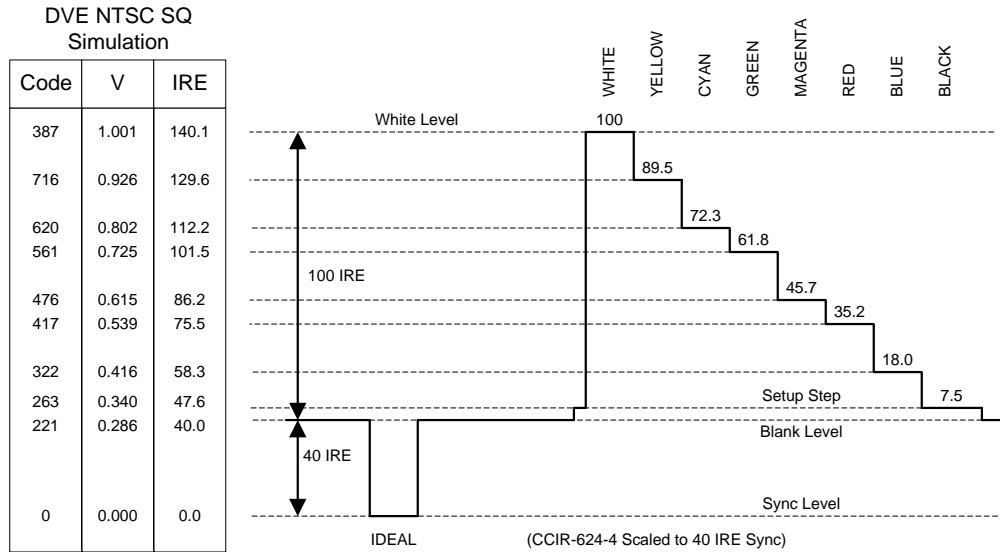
DVE NTSC SQ
Simulation

| Code | V | IRE |
|---|---|---|
| 387 | 1.001 | 140.1 |
| 716 | 0.926 | 129.6 |
| 620 | 0.802 | 112.2 |
| 561 | 0.725 | 101.5 |
| 476 | 0.615 | 86.2 |
| 417 | 0.539 | 75.5 |
| 322 | 0.416 | 58.3 |
| 263 | 0.340 | 47.6 |
| 221 | 0.286 | 40.0 |
| 0 | 0.000 | 0.0 |

WHITE YELLOW CYAN GREEN MAGENTA RED BLUE BLACK

White Level
100
89.5
72.3
61.8
100 IRE
45.7
35.2
18.0
Setup Step
7.5
Blank Level
40 IRE
Sync Level
IDEAL
(CCIR-624-4 Scaled to 40 IRE Sync)